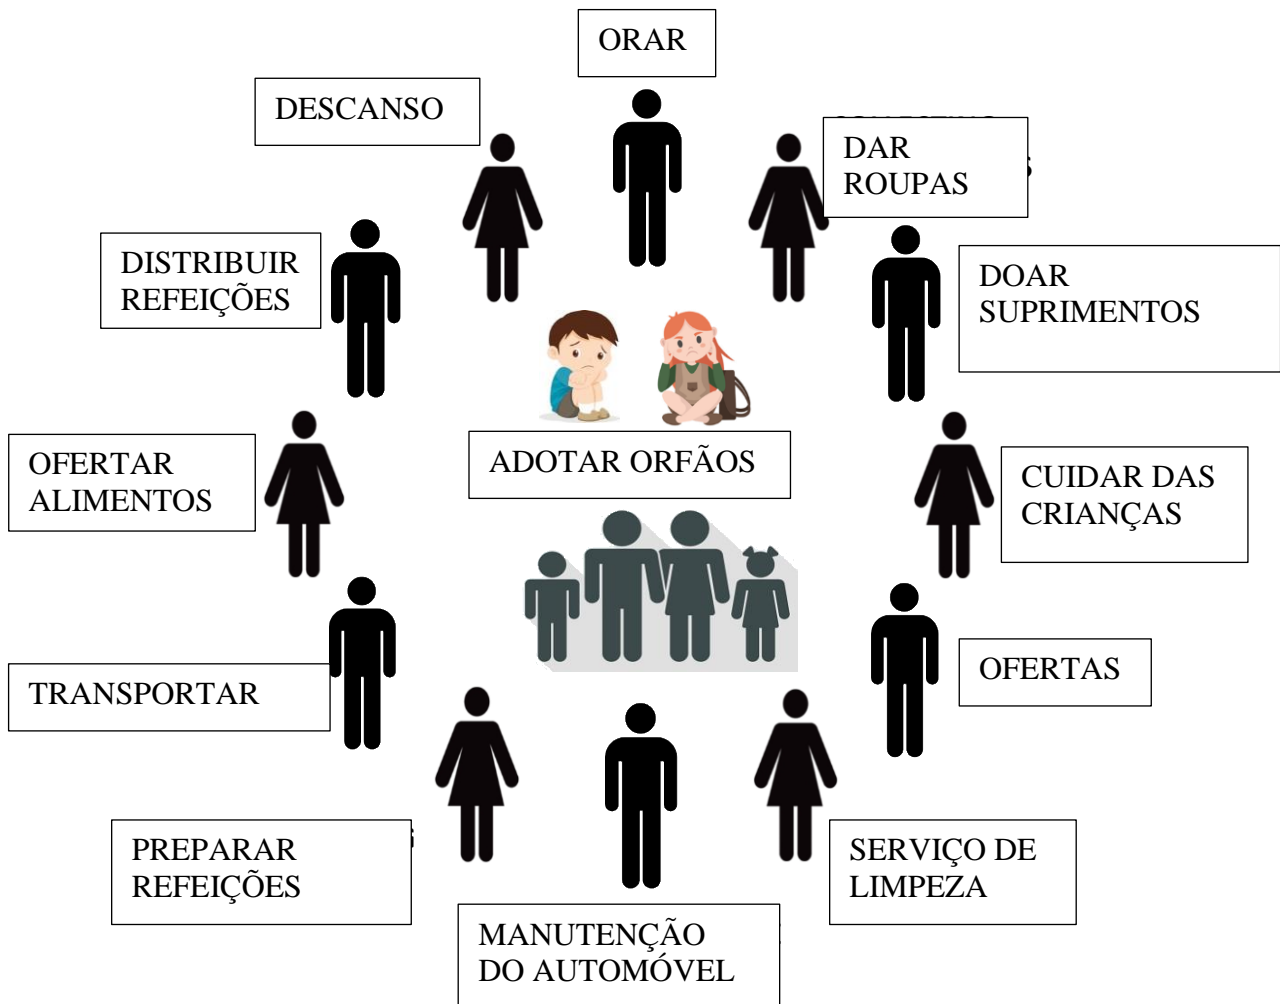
ORAR

DESCANSO

DAR ROUPAS

DISTRIBUIR REFEIÇÕES

DOAR SUPRIMENTOS

OFERTAR ALIMENTOS

ADOTAR ORFÃOS

CUIDAR DAS CRIANÇAS

TRANSPORTAR

OFERTAS

PREPARAR REFEIÇÕES

SERVIÇO DE LIMPEZA

MANUTENÇÃO DO AUTOMÓVEL